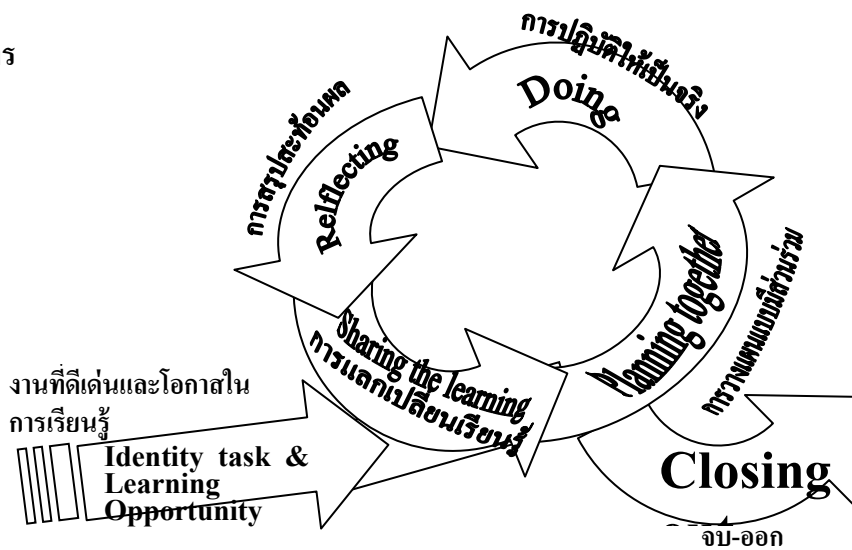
ร

การปฏิบัติให้เป็นจริง
Doing

การสรุปสะท้อนผล
Relflecting

การวางแผนแบบมีส่วนร่วม
Planning togethe

Sharing the learning
การแลกเปลี่ยนเรียนรู้

งานที่ดีเด่นและโอกาสในการเรียนรู้
Identity task & Learning Opportunity

Closing
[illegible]
จบ-ออก